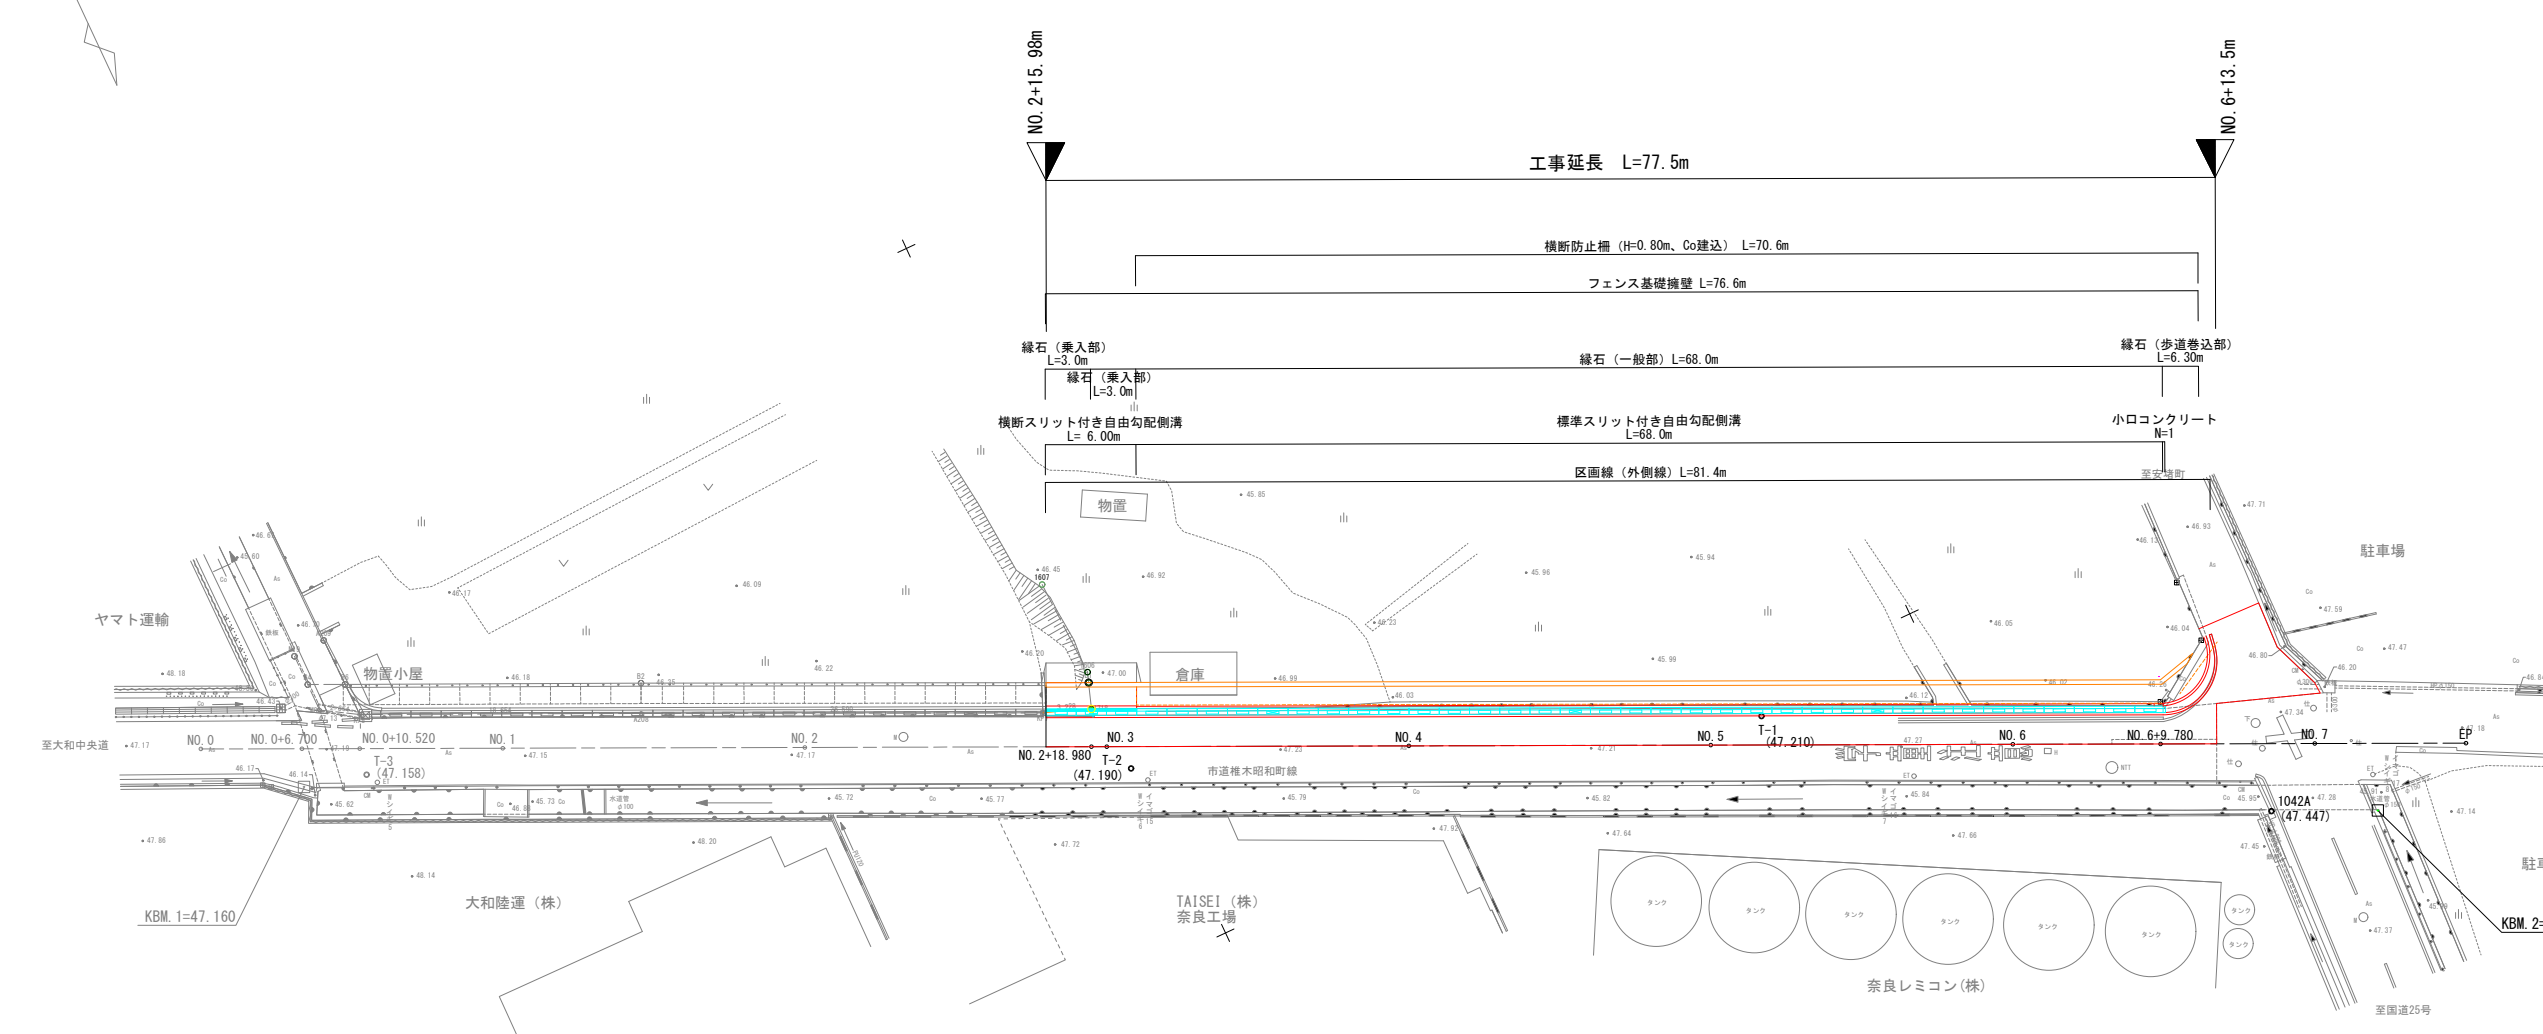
NO. 2+15. 98m

NO. 6+13. 5m

工事延長　L=77. 5m

横断防止柵（H=0. 80m、Co建込）　L=70. 6m

フェンス基礎擁壁 L=76. 6m

縁石（乗入部）
L=3. 0m

縁石（乗入部）
L=3. 0m

縁石（一般部）L=68. 0m

縁石（歩道巻込部）
L=6. 30m

横断スリット付き自由勾配側溝
L= 6. 00m

標準スリット付き自由勾配側溝
L=68. 0m

小口コンクリート
N=1

区画線（外側線）L=81. 4m

至安堵町

物置

駐車場

ヤマト運輸

物置小屋

倉庫

至大和中央道

NO. 0　NO. 0+6. 700　NO. 0+10. 520　NO. 1　NO. 2　NO. 2+18. 980　NO. 3　NO. 4　NO. 5　NO. 6　NO. 6+9. 780　NO. 7　EP

T-3
(47. 158)

T-2
(47. 190)

T-1
(47. 210)

市道椎木昭和町線

1042A
(47. 447)

KBM. 1=47. 160

大和陸運（株）

TAISEI（株）
奈良工場

奈良レミコン(株)

タンク

至国道25号

KBM. 2=

駐